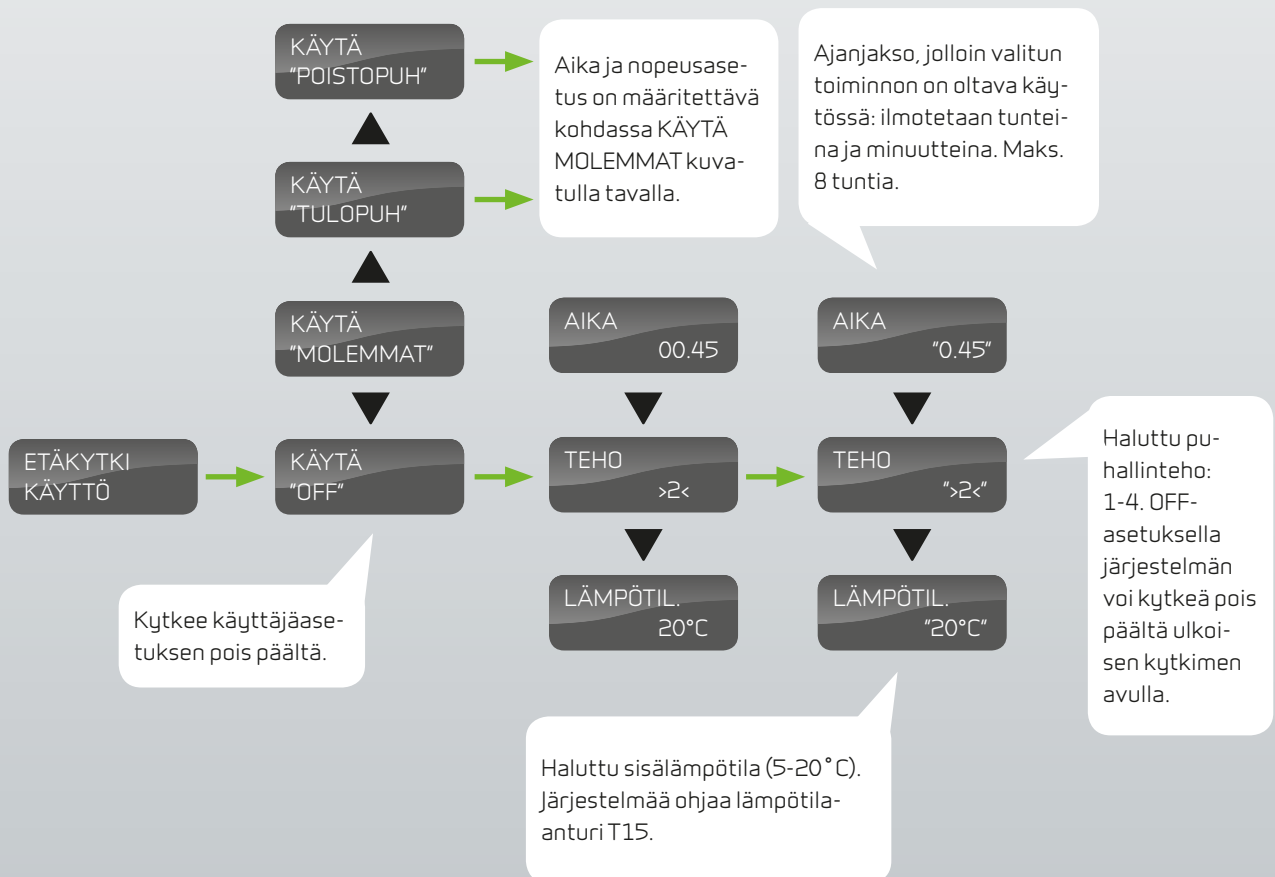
KÄYTÄ
"POISTOPUH"

Aika ja nopeusasetus on määritettävä kohdassa KÄYTÄ MOLEMMAT kuvatulla tavalla.

Ajanjakso, jolloin valitun toiminnon on oltava käytössä: ilmotetaan tunteina ja minuutteina. Maks. 8 tuntia.

KÄYTÄ
"TULOPUH"

KÄYTÄ
"MOLEMMAT"

AIKA
00.45

AIKA
"0.45"

ETÄKYTKI
KÄYTTÖ

KÄYTÄ
"OFF"

TEHO
>2<

TEHO
">2<"

Haluttu puhallinteho: 1-4. OFF-asetuksella järjestelmän voi kytkeä pois päältä ulkoisen kytkimen avulla.

Kytkee käyttäjäasetuksen pois päältä.

LÄMPÖTIL.
20°C

LÄMPÖTIL.
"20°C"

Haluttu sisälämpötila (5-20 °C). Järjestelmää ohjaa lämpötila-anturi T15.